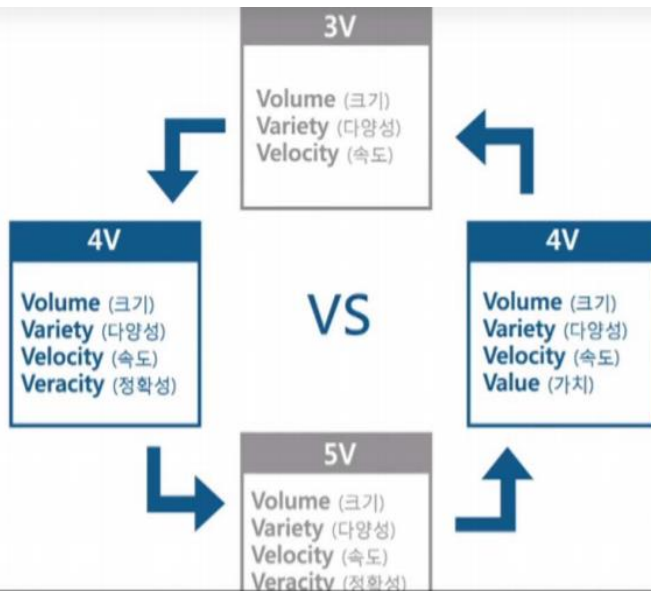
3V

Volume (크기)
Variety (다양성)
Velocity (속도)

4V

Volume (크기)
Variety (다양성)
Velocity (속도)
Veracity (정확성)

VS

4V

Volume (크기)
Variety (다양성)
Velocity (속도)
Value (가치)

5V

Volume (크기)
Variety (다양성)
Velocity (속도)
Veracity (정확성)